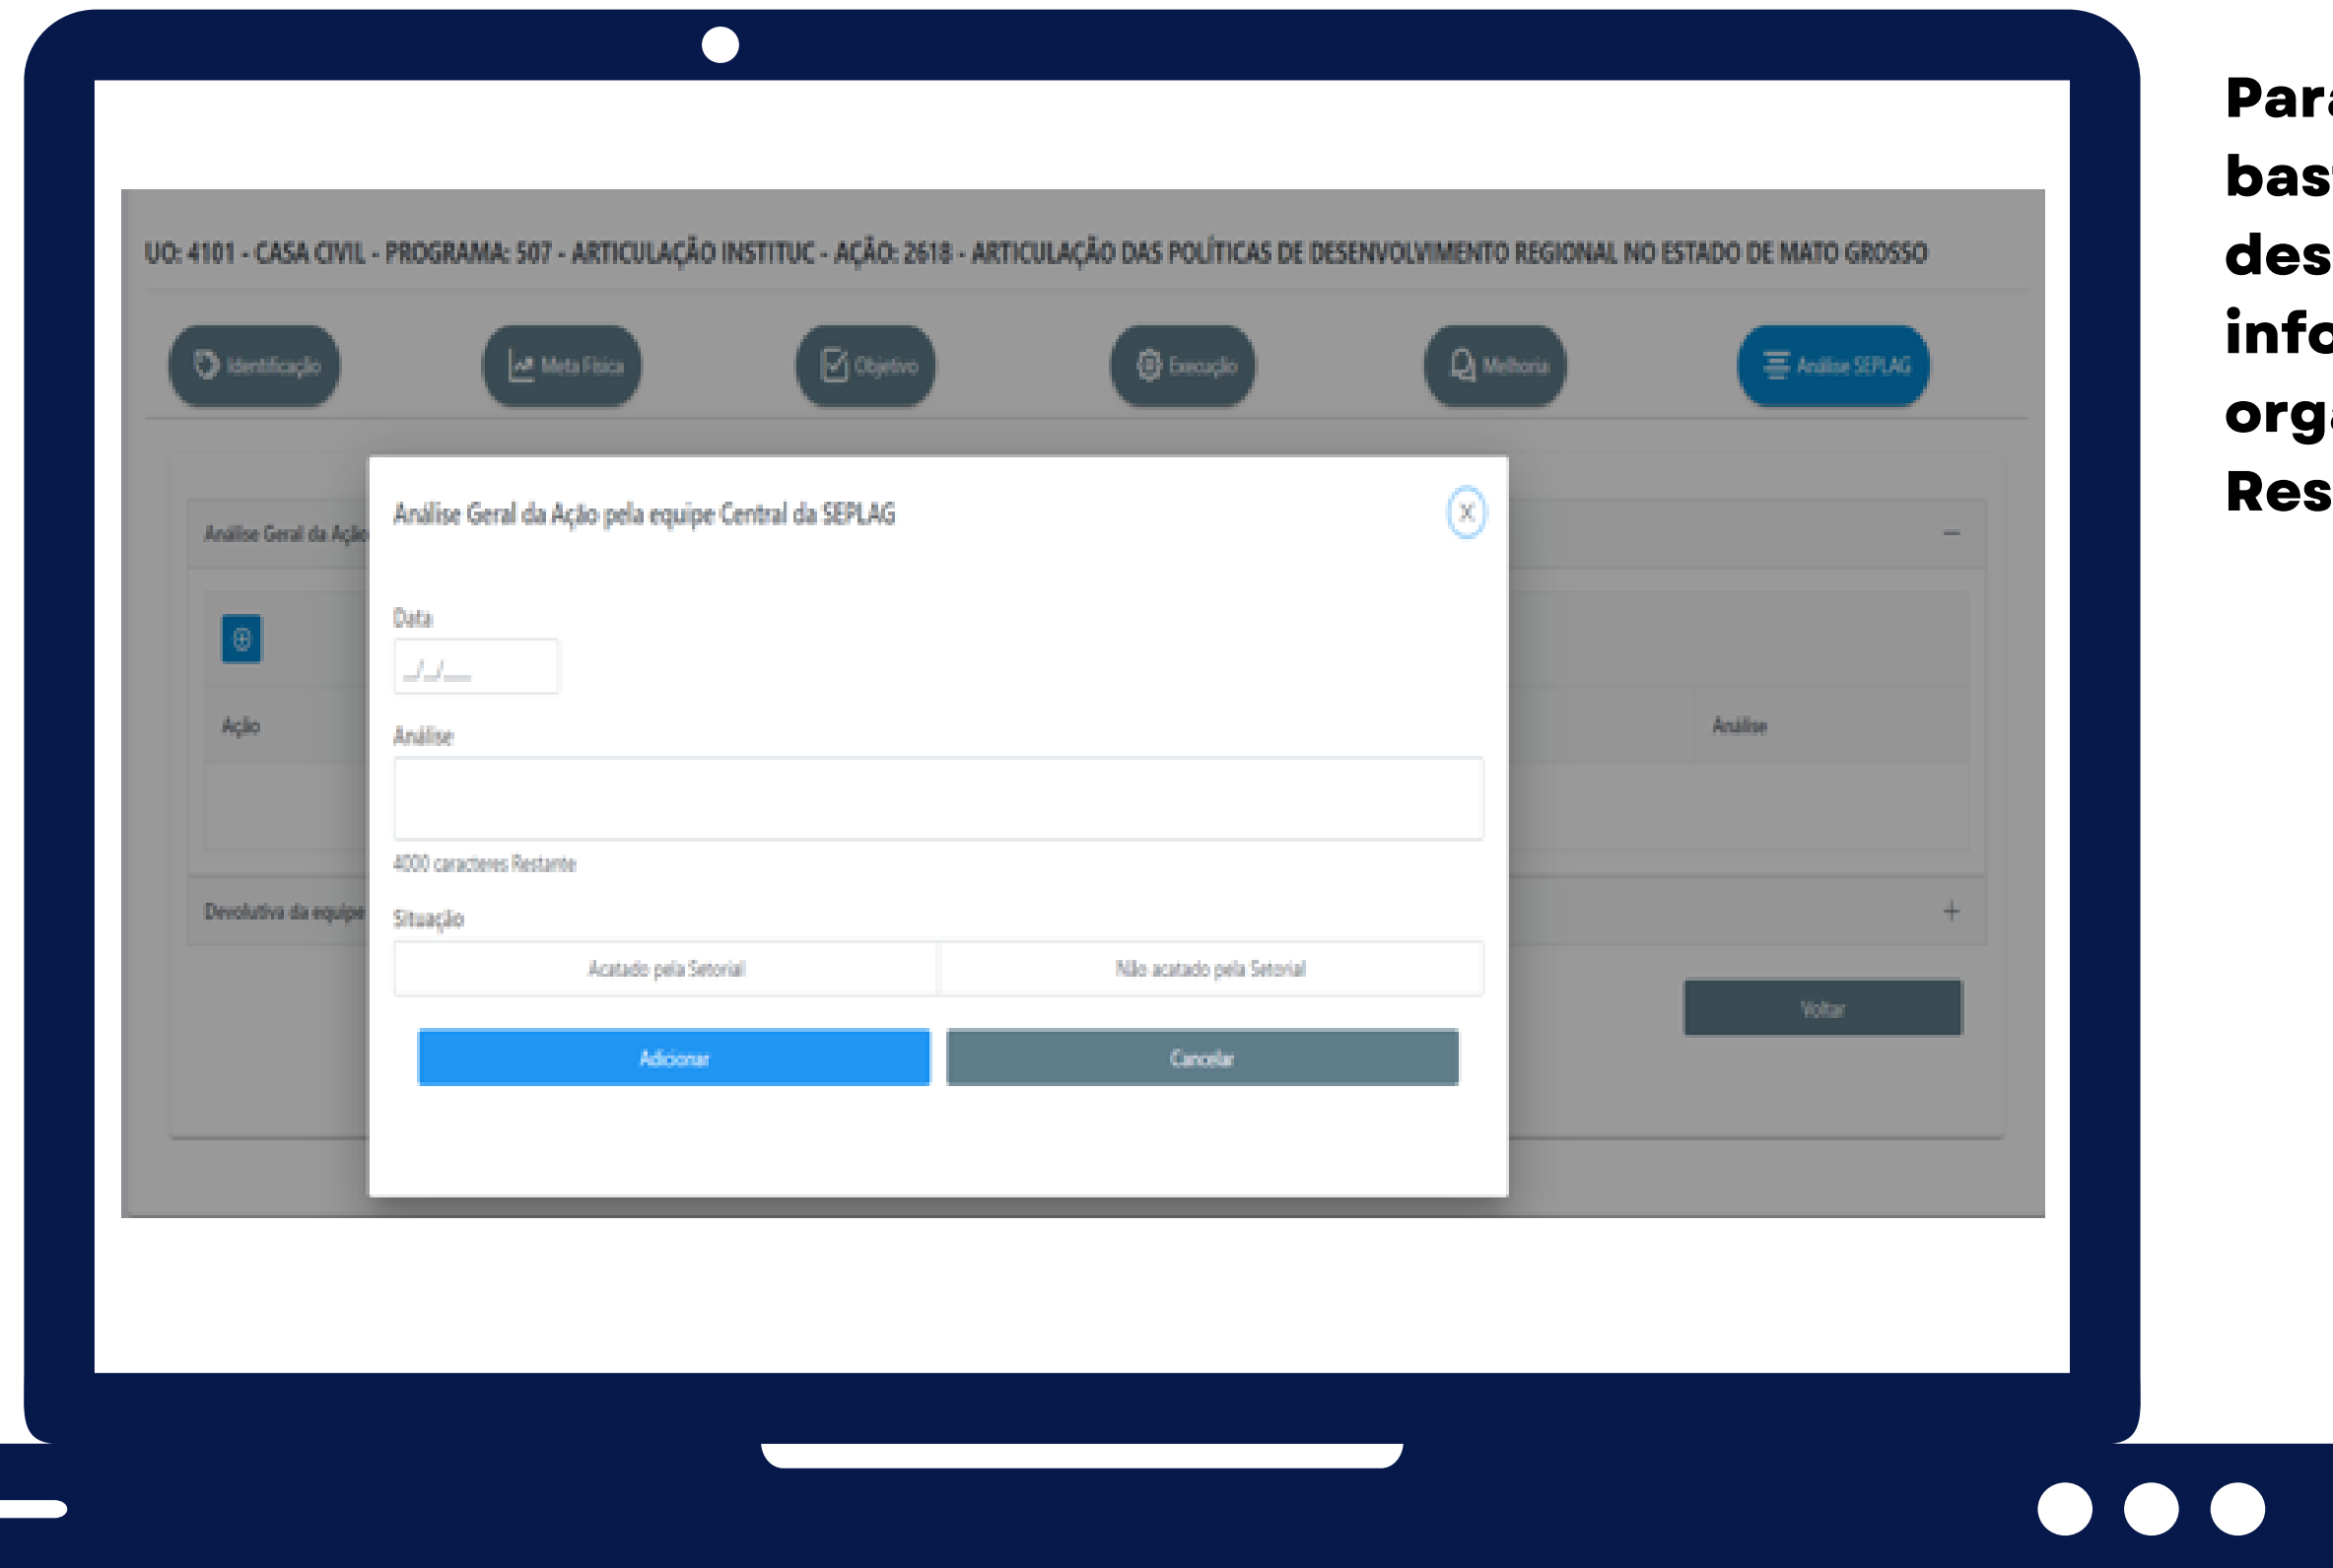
UO: 4101 - CASA CIVIL - PROGRAMA: 507 - ARTICULAÇÃO INSTITUC - AÇÃO: 2618 - ARTICULAÇÃO DAS POLÍTICAS DE DESENVOLVIMENTO REGIONAL NO ESTADO DE MATO GROSSO

Identificação

Meta Física

Objetivo

Execução

Melhoria

Análise SEPLAG

Análise Geral da Ação

Ação

Análise

Devolutiva da equipe

Voltar

Análise Geral da Ação pela equipe Central da SEPLAG

X

Data

\_\_/\_\_/\_\_\_\_

Análise

4000 caracteres Restante

Situação

Acatado pela Setorial

Não acatado pela Setorial

Adicionar

Cancelar

Para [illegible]
bas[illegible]
des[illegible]
info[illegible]
org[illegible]
Res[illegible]